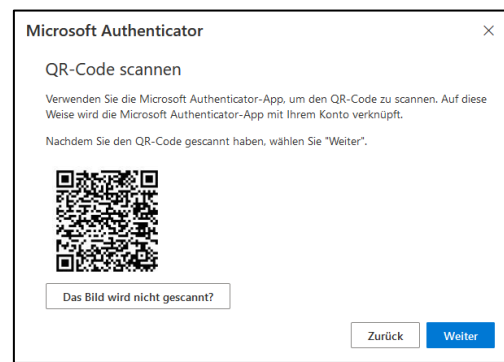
Microsoft Authenticator

×

QR-Code scannen

Verwenden Sie die Microsoft Authenticator-App, um den QR-Code zu scannen. Auf diese Weise wird die Microsoft Authenticator-App mit Ihrem Konto verknüpft.

Nachdem Sie den QR-Code gescannt haben, wählen Sie "Weiter".

Das Bild wird nicht gescannt?

Zurück

Weiter